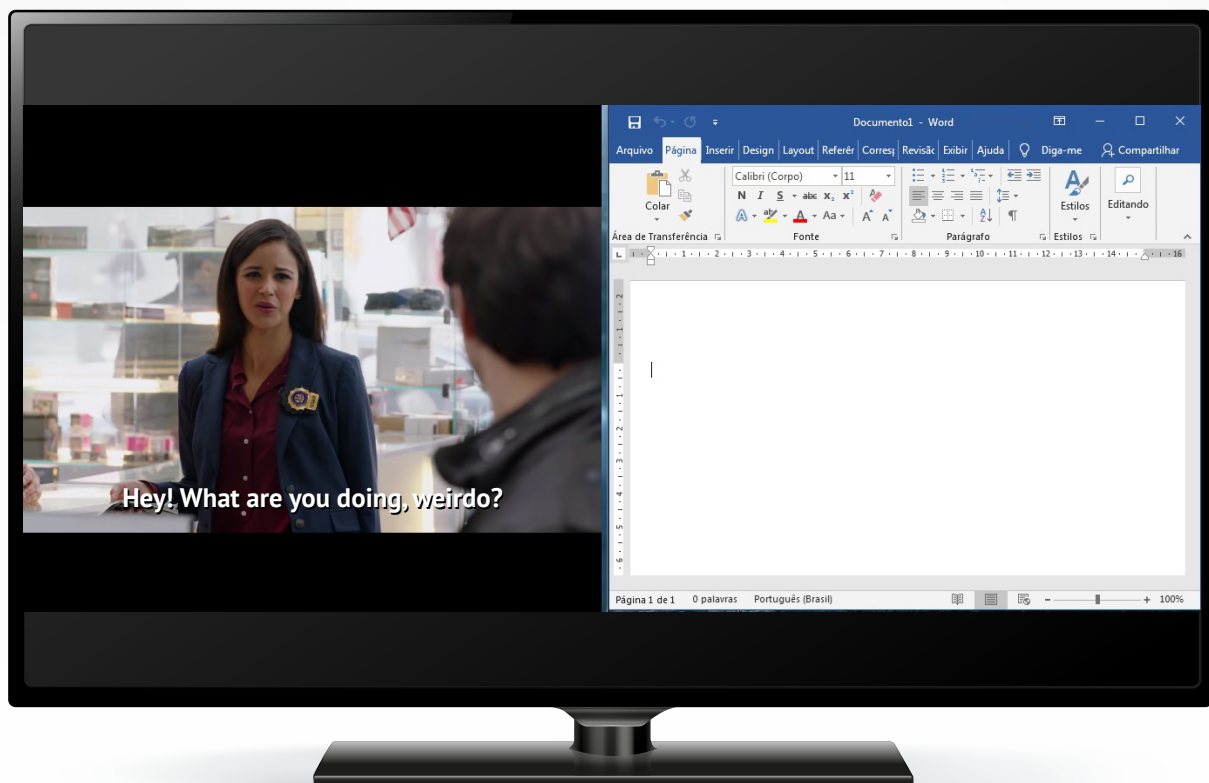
Hey! What are you doing, weirdo?

Documento1 - Word

Arquivo Página Inserir Design Layout Referên Corresp Revisão Exibir Ajuda Diga-me Compartilhar

Colar
Área de Transferência

Calibri (Corpo) 11
N I S abc $x_2$ $x^2$
Aa
Fonte

Parágrafo

Estilos
Estilos

Editando

Página 1 de 1 0 palavras Português (Brasil) 100%